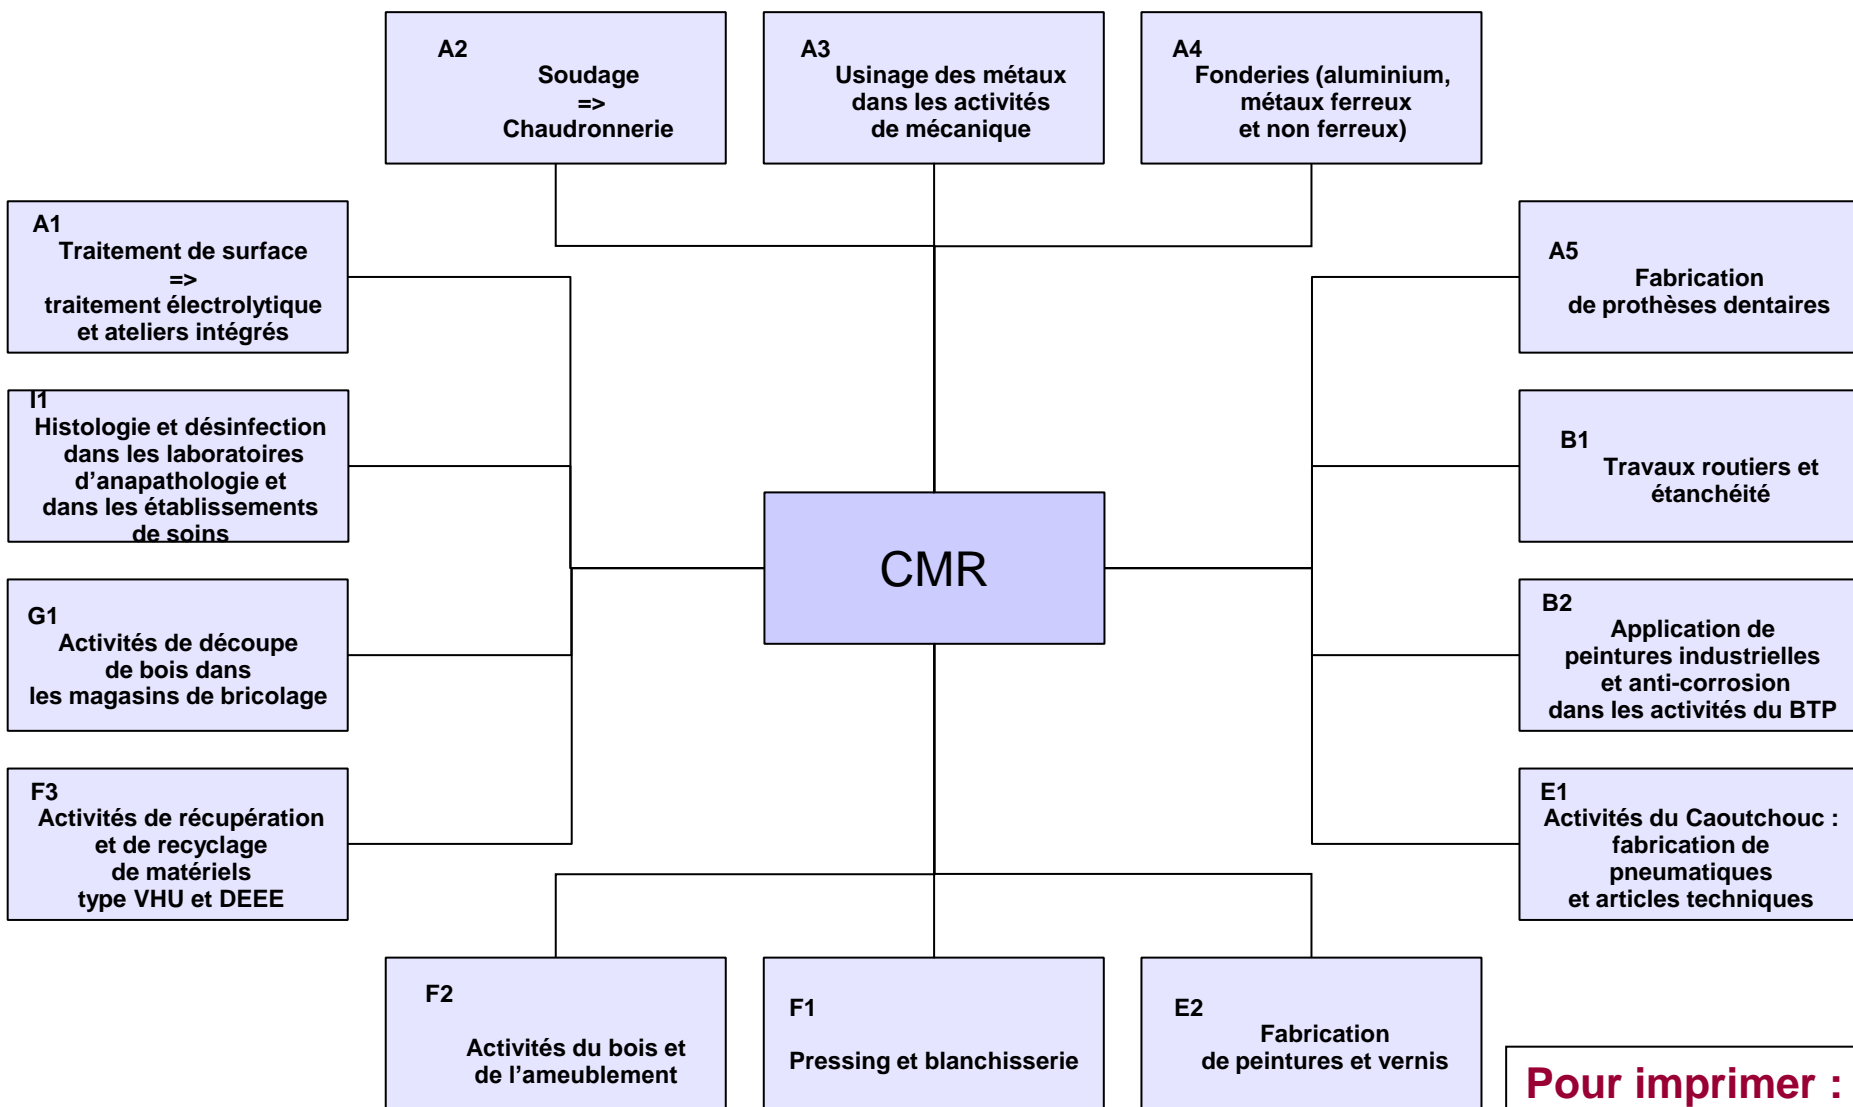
A2
Soudage
=>
Chaudronnerie

A3
Usinage des métaux dans les activités de mécanique

A4
Fonderies (aluminium, métaux ferreux et non ferreux)

A1
Traitement de surface
=>
traitement électrolytique et ateliers intégrés

A5
Fabrication de prothèses dentaires

I1
Histologie et désinfection dans les laboratoires d'anapathologie et dans les établissements de soins

B1
Travaux routiers et étanchéité

CMR

G1
Activités de découpe de bois dans les magasins de bricolage

B2
Application de peintures industrielles et anti-corrosion dans les activités du BTP

F3
Activités de récupération et de recyclage de matériels type VHU et DEEE

E1
Activités du Caoutchouc : fabrication de pneumatiques et articles techniques

F2
Activités du bois et de l'ameublement

F1
Pressing et blanchisserie

E2
Fabrication de peintures et vernis

Pour imprimer :